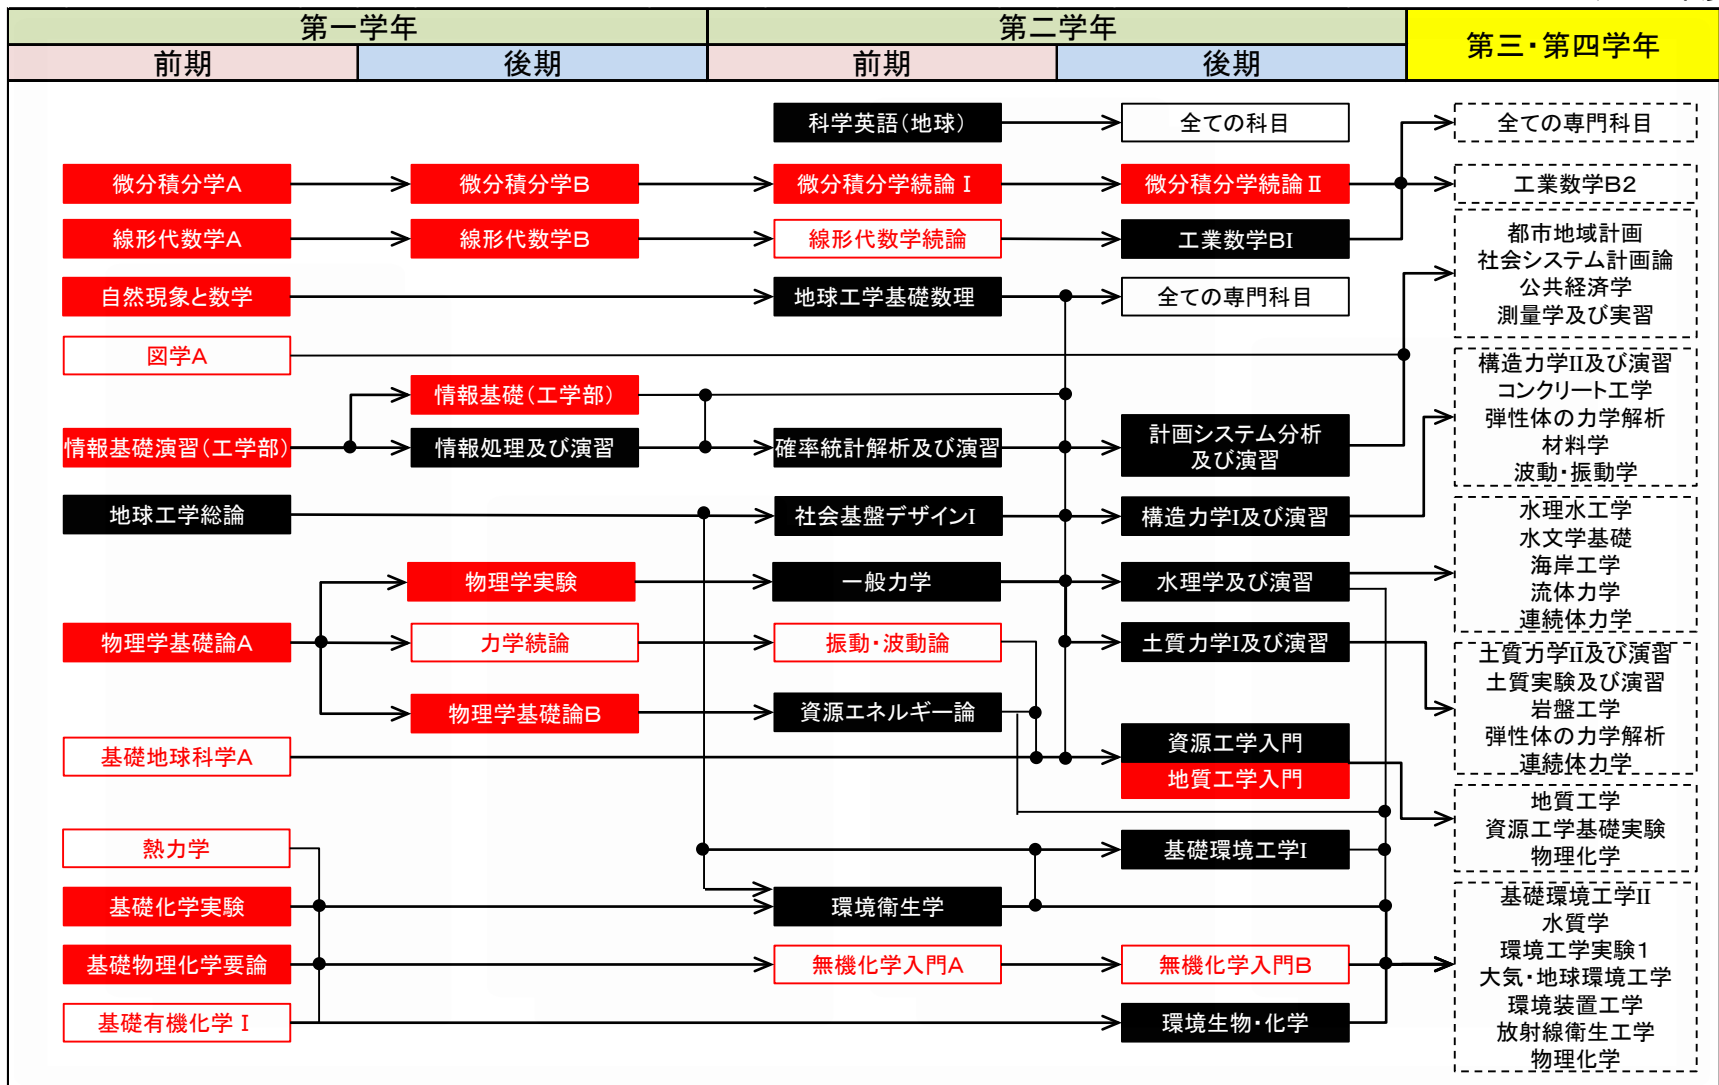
| 第一学年 | | 第二学年 | | 第三・第四学年 |
|---|---|---|---|---|
| 前期 | 後期 | 前期 | 後期 | |

科学英語（地球）
全ての科目
全ての専門科目
微分積分学A
微分積分学B
微分積分学続論 I
微分積分学続論 II
工業数学B2
線形代数学A
線形代数学B
線形代数学続論
工業数学BI
都市地域計画
社会システム計画論
公共経済学
測量学及び実習
自然現象と数学
地球工学基礎数理
全ての専門科目
図学A
構造力学II及び演習
コンクリート工学
弾性体の力学解析
材料学
波動・振動学
情報基礎（工学部）
情報基礎演習（工学部）
情報処理及び演習
確率統計解析及び演習
計画システム分析及び演習
地球工学総論
社会基盤デザインI
構造力学I及び演習
水理水工学
水文学基礎
海岸工学
流体力学
連続体力学
物理学実験
一般力学
水理学及び演習
物理学基礎論A
力学続論
振動・波動論
土質力学I及び演習
土質力学II及び演習
土質実験及び演習
岩盤工学
弾性体の力学解析
連続体力学
物理学基礎論B
資源エネルギー論
資源工学入門
基礎地球科学A
地質工学入門
地質工学
資源工学基礎実験
物理化学
熱力学
基礎環境工学I
基礎環境工学II
水質学
環境工学実験1
大気・地球環境工学
環境装置工学
放射線衛生工学
物理化学
基礎化学実験
環境衛生学
基礎物理化学要論
無機化学入門A
無機化学入門B
基礎有機化学 I
環境生物・化学